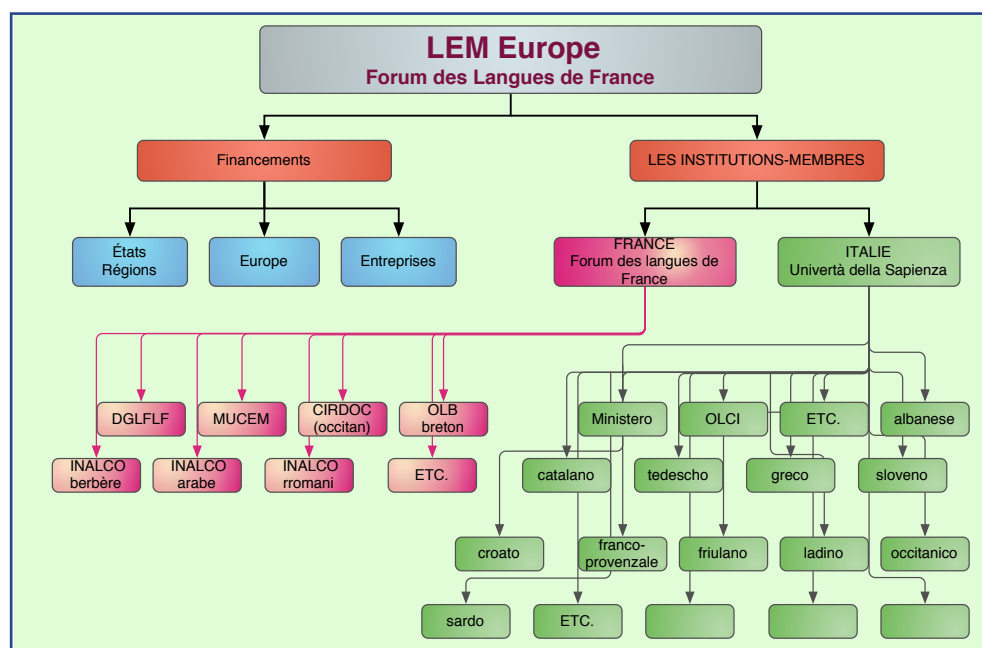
LEM Europe
Forum des Langues de France

Financements

LES INSTITUTIONS-MEMBRES

États
Régions

Europe

Entreprises

FRANCE
Forum des langues de France

ITALIE
Univertà della Sapienza

DGLFLF

MUCEM

CIRDOC
(occitan)

OLB
breton

INALCO
berbère

INALCO
arabe

INALCO
rromani

ETC.

Ministero

OLCI

ETC.

albanese

catalano

tedescho

greco

sloveno

croato

franco-provenzale

friulano

ladino

occitanico

sardo

ETC.